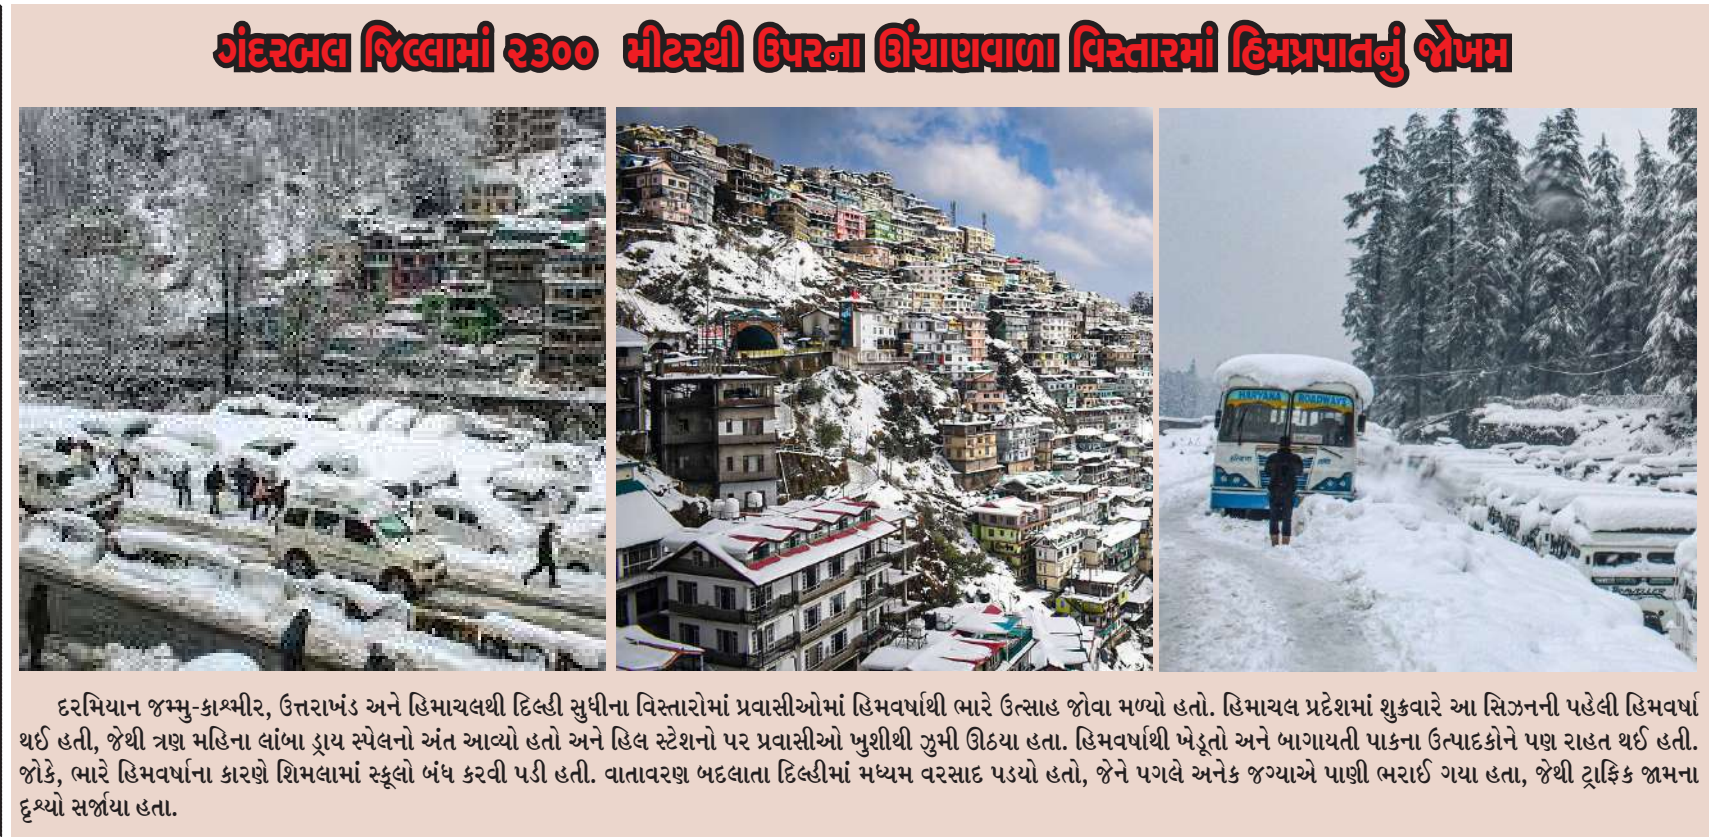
ગંદરબલ જિલ્લામાં ૨૩૦૦ મીટરથી ઉપરના ઊંચાણવાળા વિસ્તારમાં હિમપ્રપાતનું જોખમ

HARYANA ROADWAYS

દરમિયાન જમ્મુ-કાશ્મીર, ઉત્તરાખંડ અને હિમાચલથી દિલ્હી સુધીના વિસ્તારોમાં પ્રવાસીઓમાં હિમવર્ષાથી ભારે ઉત્સાહ જોવા મળ્યો હતો. હિમાચલ પ્રદેશમાં શુક્રવારે આ સિઝનની પહેલી હિમવર્ષા થઈ હતી, જેથી ત્રણ મહિના લાંબા ડ્રાય સ્પેલનો અંત આવ્યો હતો અને હિલ સ્ટેશનો પર પ્રવાસીઓ ખુશીથી ઝુમી ઊઠયા હતા. હિમવર્ષાથી ખેડૂતો અને બાગાયતી પાકના ઉત્પાદકોને પણ રાહત થઈ હતી. જોકે, ભારે હિમવર્ષાના કારણે શિમલામાં સ્કૂલો બંધ કરવી પડી હતી. વાતાવરણ બદલાતા દિલ્હીમાં મધ્યમ વરસાદ પડયો હતો, જેને પગલે અનેક જગ્યાએ પાણી ભરાઈ ગયા હતા, જેથી ટ્રાફિક જામના દૃશ્યો સર્જાયા હતા.